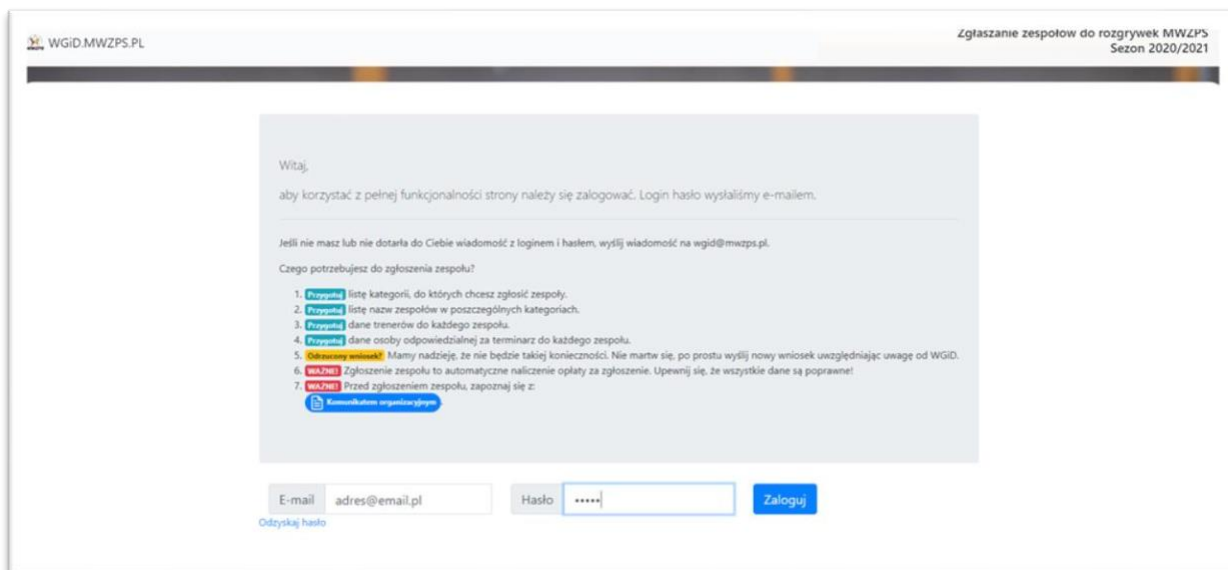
WGiD.MWZPS.PL

Zgłaszanie zespołów do rozgrywek MWZPS
Sezon 2020/2021

Witaj,

aby korzystać z pełnej funkcjonalności strony należy się zalogować. Login hasło wysłaliśmy e-mailem.

Jeśli nie masz lub nie dotarła do Ciebie wiadomość z loginem i hasłem, wyślij wiadomość na wgid@mwzps.pl.

Czego potrzebujesz do zgłoszenia zespołu?

1. Przygotuj listę kategorii, do których chcesz zgłosić zespoły.
2. Przygotuj listę nazw zespołów w poszczególnych kategoriach.
3. Przygotuj dane trenerów do każdego zespołu.
4. Przygotuj dane osoby odpowiedzialnej za terminarz do każdego zespołu.
5. Odrzucony wniosek? Mamy nadzieję, że nie będzie takiej konieczności. Nie martw się, po prostu wyślij nowy wniosek uwzględniając uwagę od WGiD.
6. WAŻNE! Zgłoszenie zespołu to automatyczne naliczenie opłaty za zgłoszenie. Upewnij się, że wszystkie dane są poprawne!
7. WAŻNE! Przed zgłoszeniem zespołu, zapoznaj się z:
Komunikatem organizacyjnym

E-mail adres@email.pl
Hasło •••••
Zaloguj
Odzyskaj hasło